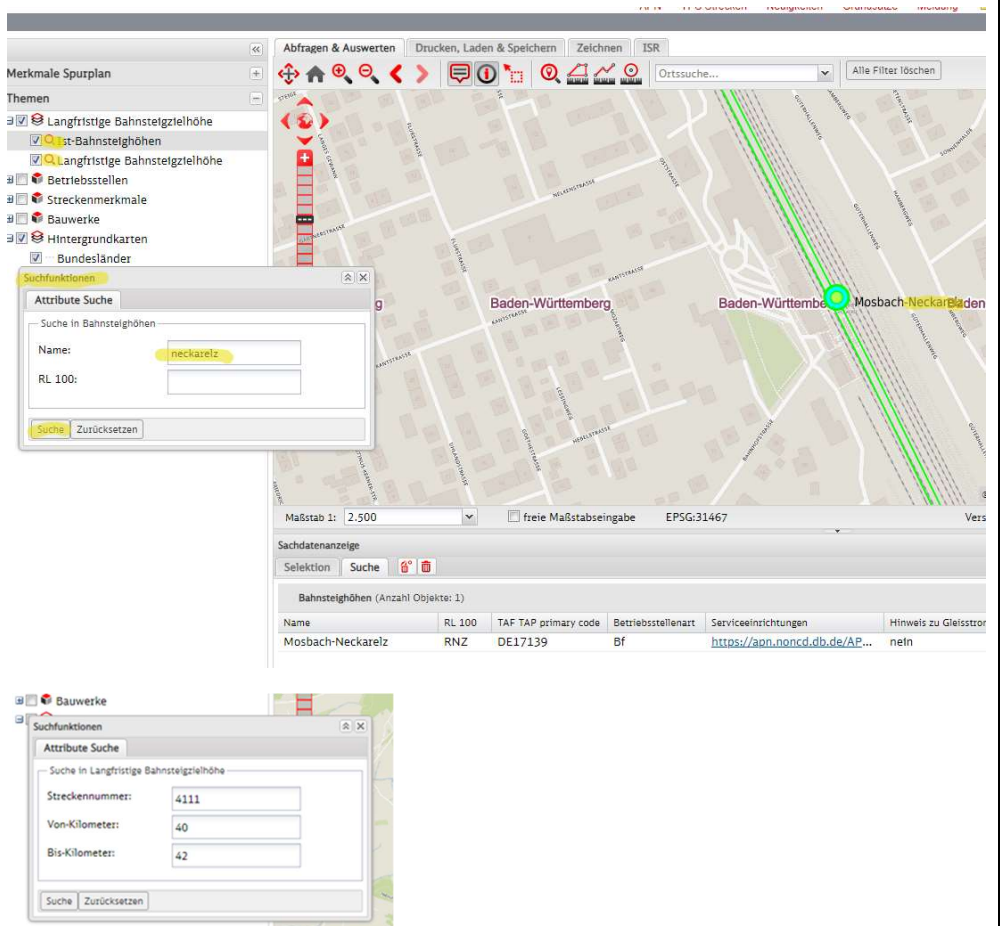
Merkmale Spurplan
Themen
Langfristige Bahnsteigzielhöhe
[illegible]st-Bahnsteighöhen
Langfristige Bahnsteigzielhöhe
Betriebsstellen
Streckenmerkmale
Bauwerke
Hintergrundkarten
Bundesländer

Abfragen & Auswerten | Drucken, Laden & Speichern | Zeichnen | ISR

Ortssuche...

Alle Filter löschen

Suchfunktionen
Attribute Suche
Suche in Bahnsteighöhen
Name: neckarelz
RL 100:
Suche | Zurücksetzen

Baden-Württemberg
Baden-Württemberg
Baden-Württemberg
Mosbach-Neckarelz Baden

Maßstab 1: 2.500
freie Maßstabseingabe
EPSG:31467
Vers

Sachdatenanzeige
Selektion | Suche

Bahnsteighöhen (Anzahl Objekte: 1)

| Name | RL 100 | TAF TAP primary code | Betriebsstellenart | Serviceeinrichtungen | Hinweis zu Gleisstro |
|---|---|---|---|---|---|
| Mosbach-Neckarelz | RNZ | DE17139 | Bf | https://apn.noncd.db.de/AP... | nein |

Bauwerke
Suchfunktionen
Attribute Suche
Suche in Langfristige Bahnsteigzielhöhe
Streckennummer: 4111
Von-Kilometer: 40
Bis-Kilometer: 42
Suche | Zurücksetzen